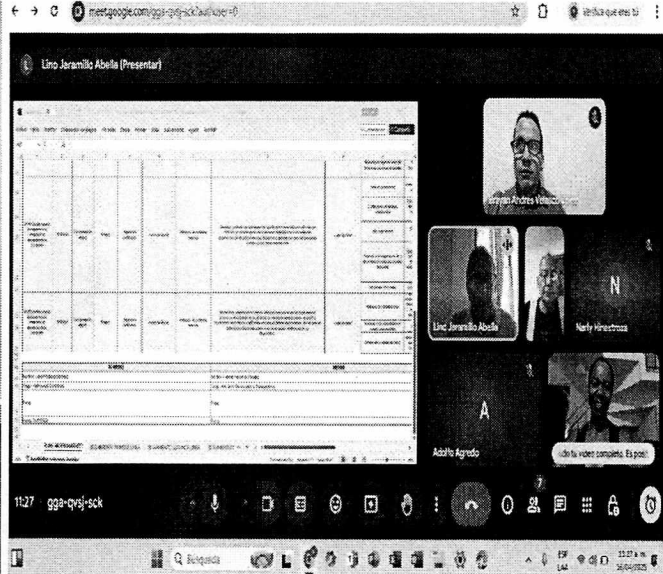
meet.google.com/gga-qvsj-sck?authuser=0

Verifica que eres tú

Lino Jaramillo Abella (Presentar)

Brayan Andres Velasco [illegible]

Lino Jaramillo Abella

Narly Hinestroza

N

A

Adolfo Agredo

¡Lo tu video completo. Es posi!

7

11:27 gga-qvsj-sck

Búsqueda

11:27 a. m.
16/04/2025